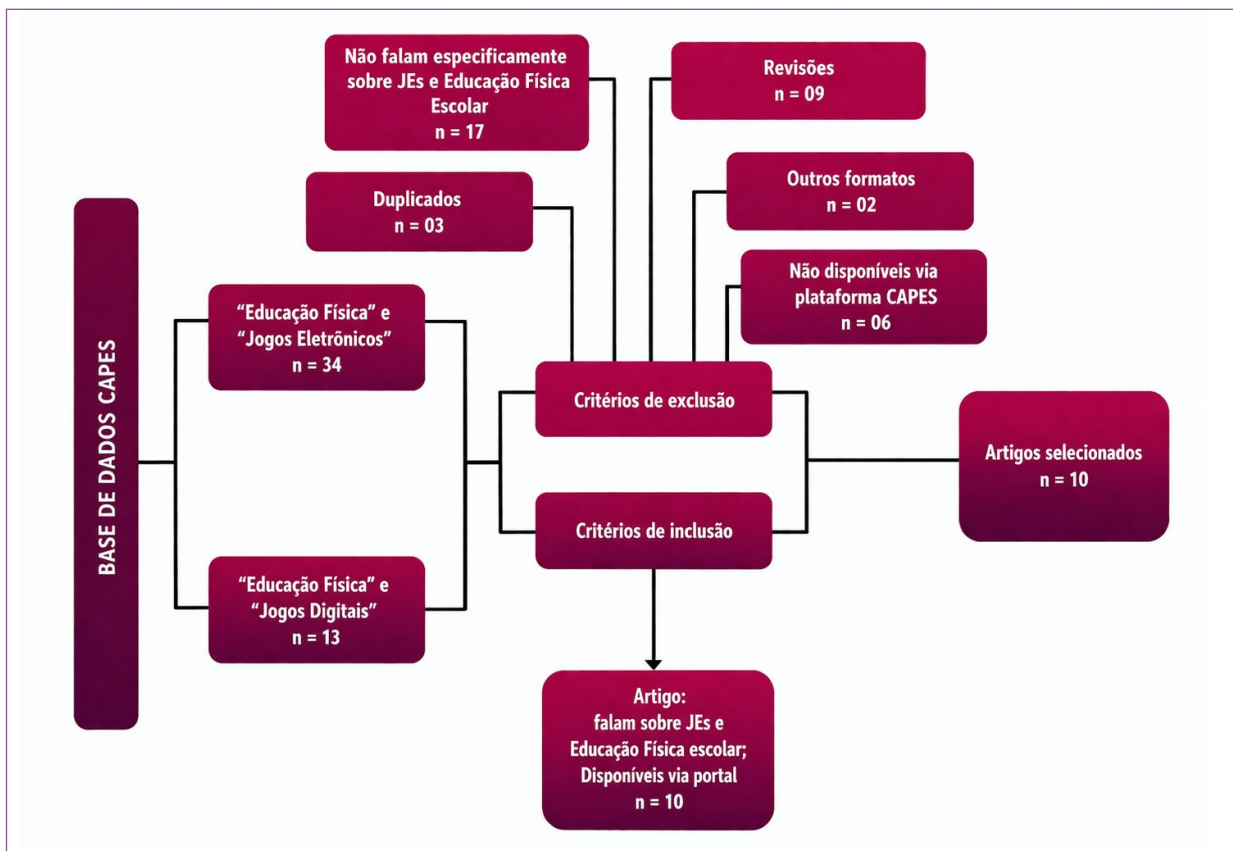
BASE DE DADOS CAPES

“Educação Física” e “Jogos Eletrônicos”
n = 34

“Educação Física” e “Jogos Digitais”
n = 13

Não falam especificamente sobre JEs e Educação Física Escolar
n = 17

Duplicados
n = 03

Revisões
n = 09

Outros formatos
n = 02

Não disponíveis via plataforma CAPES
n = 06

Critérios de exclusão

Critérios de inclusão

Artigos selecionados
n = 10

Artigo:
falam sobre JEs e Educação Física escolar;
Disponíveis via portal
n = 10